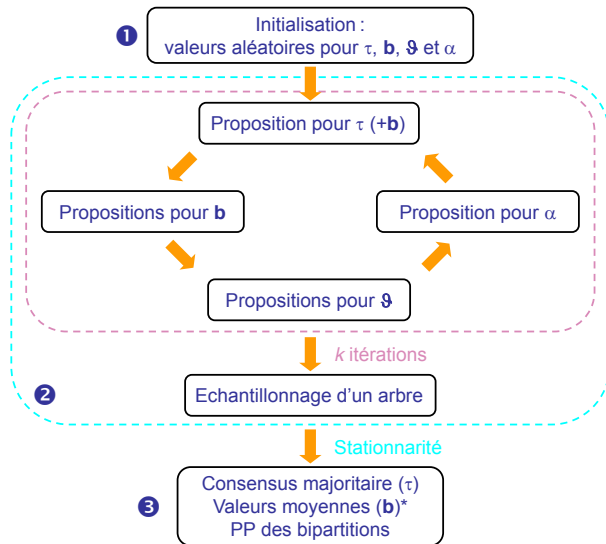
❶ Initialisation : valeurs aléatoires pour $\tau$, $\mathbf{b}$, $\vartheta$ et $\alpha$

Proposition pour $\tau$ (+$\mathbf{b}$)

Propositions pour $\mathbf{b}$

Proposition pour $\alpha$

Propositions pour $\vartheta$

$k$ itérations

❷ Echantillonnage d'un arbre

Stationnarité

❸ Consensus majoritaire ($\tau$)
Valeurs moyennes ($\mathbf{b}$)*
PP des bipartitions